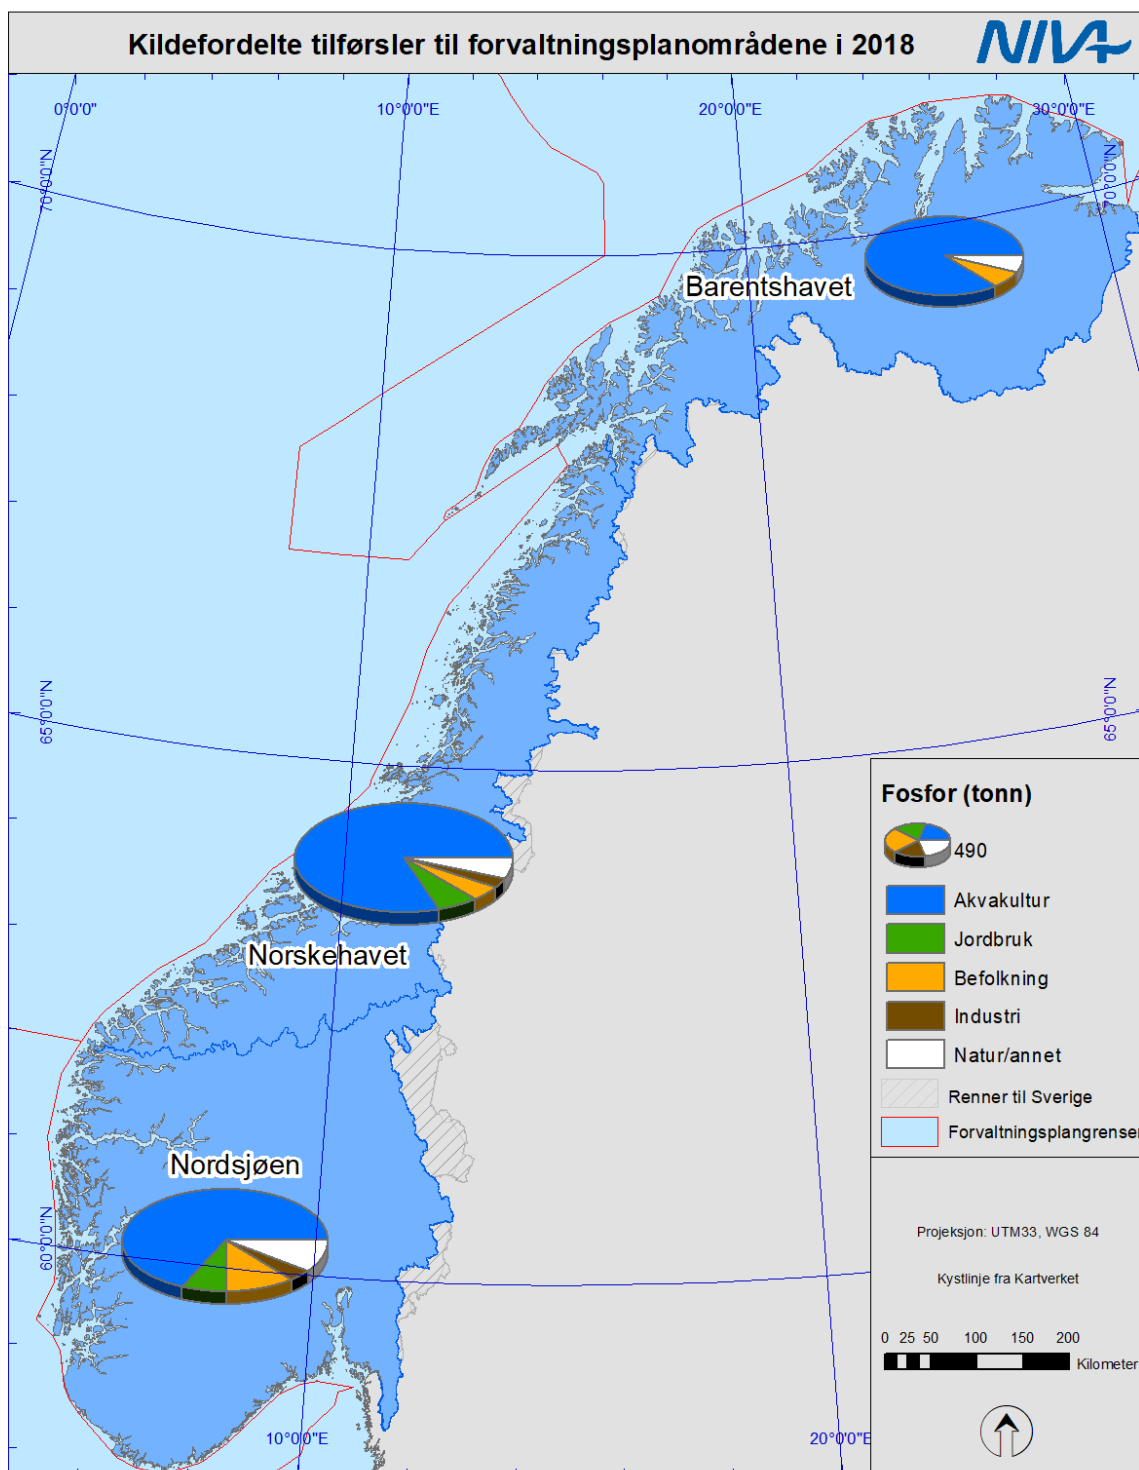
Kildefordelte tilførsler til forvaltningsplanområdene i 2018

NIVA

0°0'0"

10°0'0"E

20°0'0"E

30°0'0"E

70°0'0"N

70°0'0"N

65°0'0"N

65°0'0"N

60°0'0"N

10°0'0"E

20°0'0"E

Barentshavet

Norskehavet

Nordsjøen

Fosfor (tonn)

490

Akvakultur

Jordbruk

Befolkning

Industri

Natur/annet

Renner til Sverige

Forvaltningsplangrenser

Projeksjon: UTM33, WGS 84

Kystlinje fra Kartverket

0 25 50 100 150 200

Kilometer